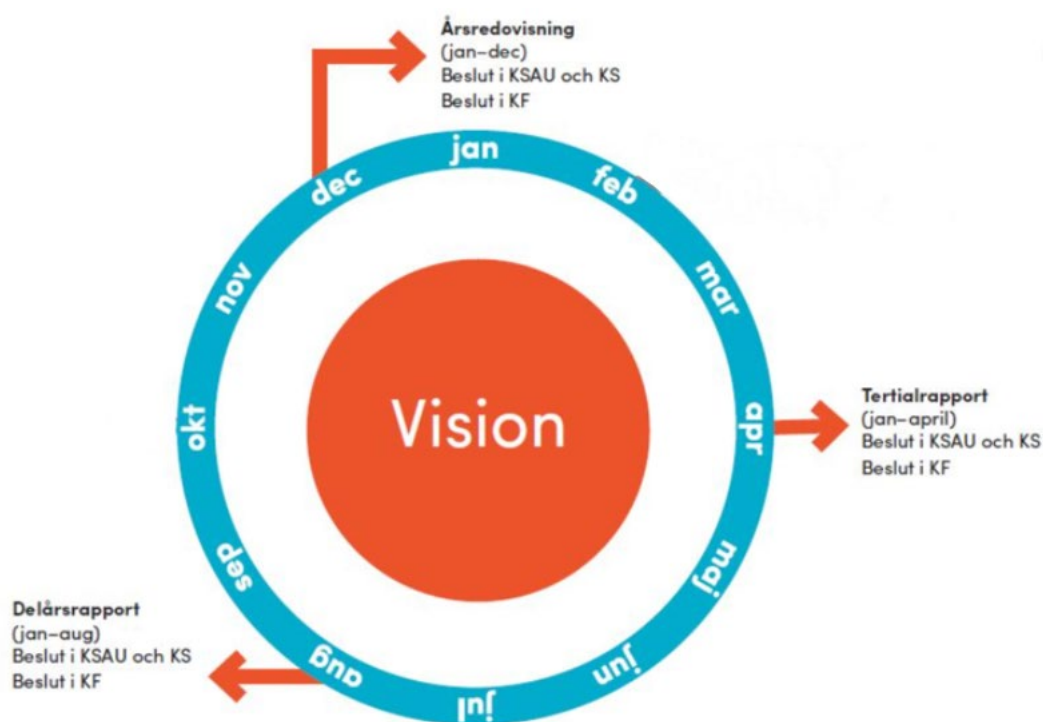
Årsredovisning
(jan–dec)
Beslut i KSAU och KS
Beslut i KF

jan
feb
mar
apr
maj
jun
jul
aug
sep
okt
nov
dec

Vision

Tertialrapport
(jan–april)
Beslut i KSAU och KS
Beslut i KF

Delårsrapport
(jan–aug)
Beslut i KSAU och KS
Beslut i KF